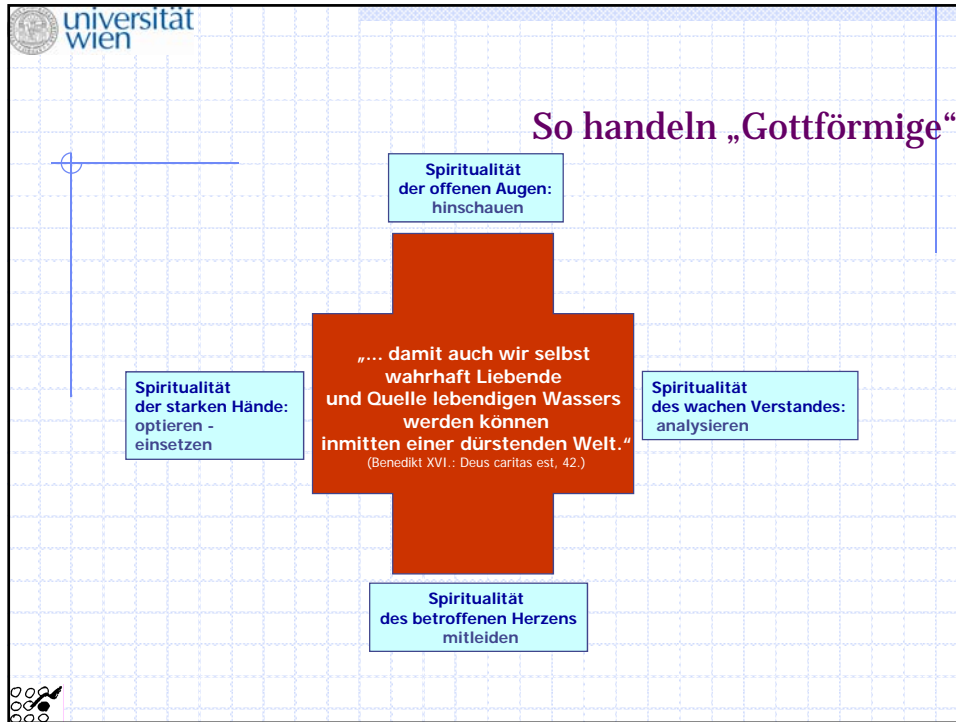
universität wien

So handeln „Gottförmige“

Spiritualität der offenen Augen: hinschauen

Spiritualität der starken Hände: optieren - einsetzen

„... damit auch wir selbst wahrhaft Liebende und Quelle lebendigen Wassers werden können inmitten einer dürstenden Welt.“
(Benedikt XVI.: Deus caritas est, 42.)

Spiritualität des wachen Verstandes: analysieren

Spiritualität des betroffenen Herzens mitleiden